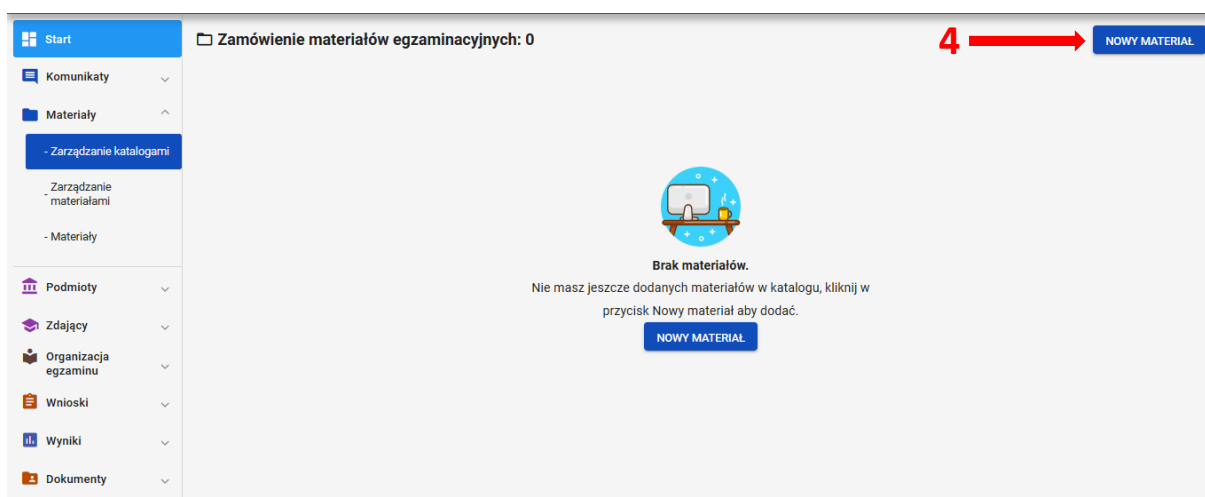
Start
Komunikaty
Materiały
- Zarządzanie katalogami
- Zarządzanie materiałami
- Materiały
Podmioty
Zdający
Organizacja egzaminu
Wnioski
Wyniki
Dokumenty

Zamówienie materiałów egzaminacyjnych: 0

4

NOWY MATERIAŁ

Brak materiałów.
Nie masz jeszcze dodanych materiałów w katalogu, kliknij w przycisk Nowy materiał aby dodać.

NOWY MATERIAŁ